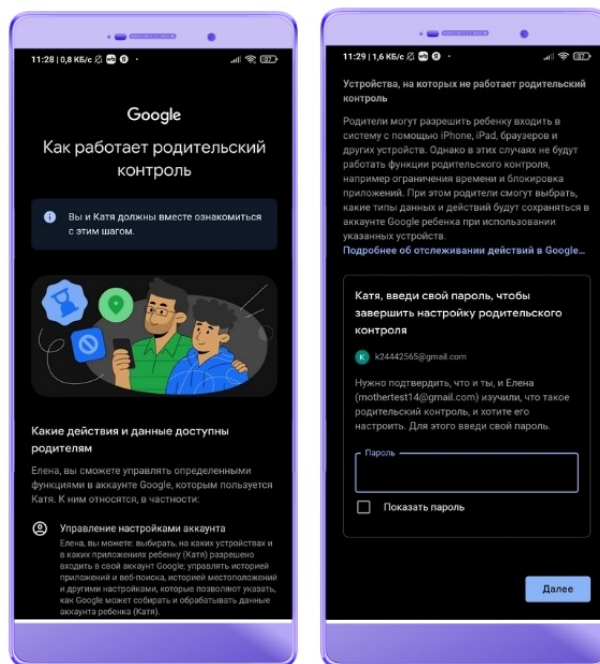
11:28 | 0,8 КБ/с

Google

Как работает родительский контроль

Вы и Катя должны вместе ознакомиться с этим шагом.

Какие действия и данные доступны родителям

Елена, вы сможете управлять определенными функциями в аккаунте Google, которым пользуется Катя. К ним относятся, в частности:

Управление настройками аккаунта

Елена, вы можете: выбирать, на каких устройствах и в каких приложениях ребенку (Катя) разрешено входить в свой аккаунт Google; управлять историей приложений и веб-поиска, историей местоположений и другими настройками, которые позволяют указать, как Google может собирать и обрабатывать данные аккаунта ребенка (Катя).

11:29 | 1,6 КБ/с

Устройства, на которых не работает родительский контроль

Родители могут разрешить ребенку входить в систему с помощью iPhone, iPad, браузеров и других устройств. Однако в этих случаях не будут работать функции родительского контроля, например ограничения времени и блокировка приложений. При этом родители смогут выбрать, какие типы данных и действий будут сохраняться в аккаунте Google ребенка при использовании указанных устройств.

Подробнее об отслеживании действий в Google...

Катя, введи свой пароль, чтобы завершить настройку родительского контроля

K k24442565@gmail.com

Нужно подтвердить, что и ты, и Елена (mothertest14@gmail.com) изучили, что такое родительский контроль, и хотите его настроить. Для этого введи свой пароль.

Пароль

Показать пароль

Далее